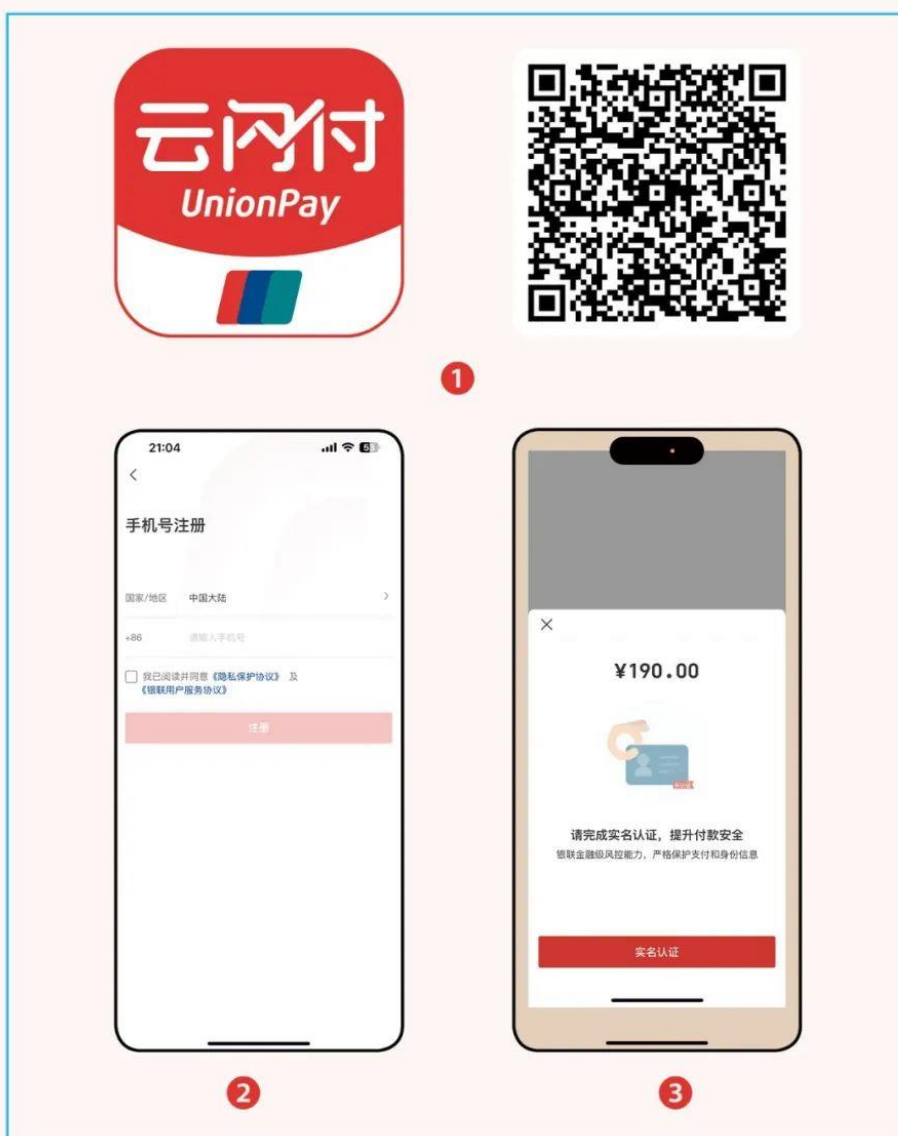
云闪付
UnionPay

1

21:04

<

手机号注册

国家/地区 中国大陆 >

+86 请输入手机号

我已阅读并同意《隐私保护协议》及《银联用户服务协议》

注册

2

×

¥190.00

请完成实名认证，提升付款安全
银联金融级风控能力，严格保护支付和身份信息

实名认证

3